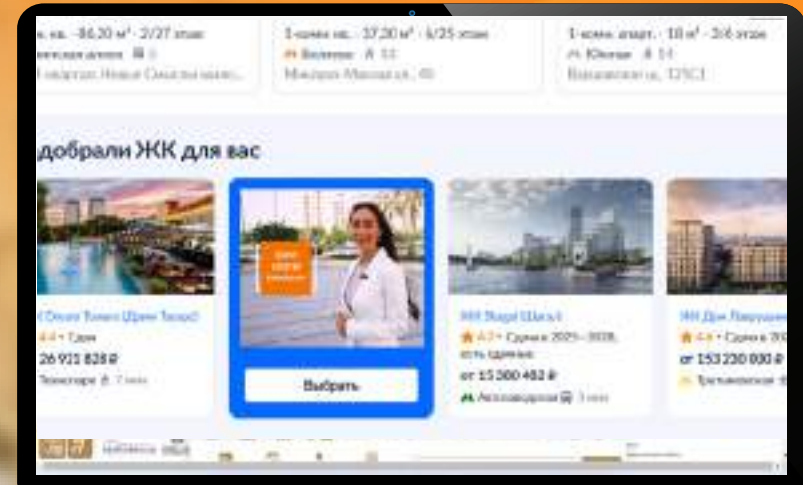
к. кв. · 86,20 м² · 2/27 этаж

1-комн. кв. · 37,20 м² · 6/25 этаж

1-комн. апарт. · 18 м² · 2/6 этаж

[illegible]

Водник · 11

Южная · 14

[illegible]

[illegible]

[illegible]

добрали ЖК для вас

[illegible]

4,4 · Сдан

26 931 828 ₽

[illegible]

Выбрать

ЖК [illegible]

4,7 · Сдача в 2025–2028, есть сданные

от 15 360 482 ₽

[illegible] 3 мин

ЖК Дом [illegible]

4,6 · Сдача в 20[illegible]

от 153 230 000 ₽

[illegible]